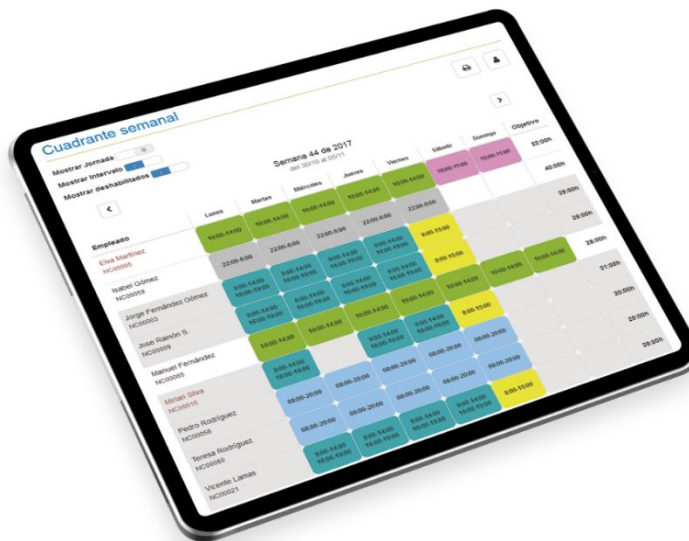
Cuadrante semanal

Mostrar Jornada
Mostrar Intervalo
Mostrar deshabilitados

Semana 44 de 2017
del 30/10 al 05/11

| Empleado | Lunes | Martes | Miércoles | Jueves | Viernes | Sábado | Domingo | Objetivo |
|---|---|---|---|---|---|---|---|---|
| Elva Martínez NC00005 | 10:00-14:00 | 10:00-14:00 | 10:00-14:00 | 10:00-14:00 | 10:00-14:00 | 10:00-15:00 | 10:00-15:00 | 32:00h |
| Isabel Gómez NC00059 | 22:00-6:00 | 22:00-6:00 | 22:00-6:00 | 22:00-6:00 | 22:00-6:00 | | | 40:00h |
| Jorge Fernández Gómez NC00003 | 9:00-14:00 16:00-19:00 | 9:00-14:00 16:00-19:00 | 9:00-14:00 16:00-19:00 | 9:00-14:00 16:00-19:00 | 8:00-15:00 | | | 39:00h |
| Jose Ramón S. NC00009 | 9:00-14:00 16:00-19:00 | 9:00-14:00 16:00-19:00 | 9:00-14:00 16:00-19:00 | 9:00-14:00 16:00-19:00 | 8:00-15:00 | | | 39:00h |
| Manuel Fernández NC00055 | 10:00-14:00 | 10:00-14:00 | 10:00-14:00 | 10:00-14:00 | 10:00-14:00 | 10:00-14:00 | 10:00-14:00 | 28:00h |
| Mirian Silva NC00015 | 9:00-14:00 16:00-19:00 | 9:00-14:00 16:00-19:00 | 9:00-14:00 16:00-19:00 | 9:00-14:00 16:00-19:00 | 8:00-15:00 | | | 31:00h |
| Pedro Rodríguez NC00058 | 9:00-14:00 16:00-19:00 | 08:00-20:00 | 08:00-20:00 | 08:00-20:00 | 08:00-20:00 | | | 30:00h |
| Teresa Rodríguez NC00065 | 08:00-20:00 | 08:00-20:00 | 08:00-20:00 | 9:00-14:00 16:00-19:00 | 8:00-15:00 | | | 22:00h |
| Vicente Lamas NC00021 | 9:00-14:00 16:00-19:00 | 9:00-14:00 16:00-19:00 | 9:00-14:00 16:00-19:00 | | | | | 39:00h |